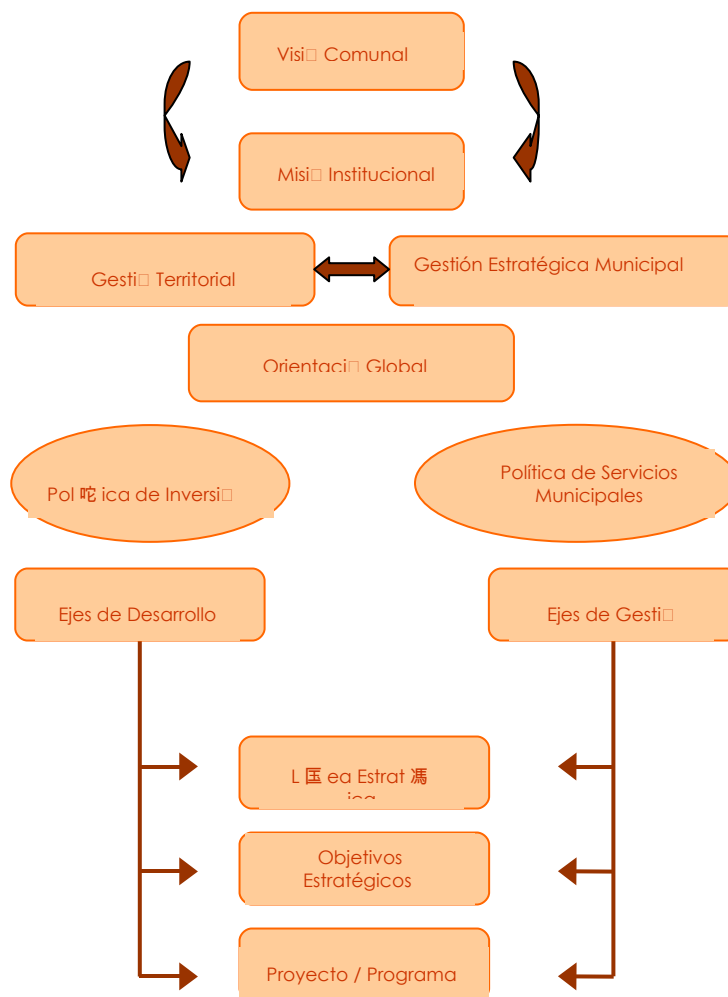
Visi□ Comunal

Misi□ Institucional

Gesti□ Territorial

Gestión Estratégica Municipal

Orientaci□ Global

Pol 咤 ica de Inversi□

Política de Servicios Municipales

Ejes de Desarrollo

Ejes de Gesti□

L 国 ea Estrat 馮 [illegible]

Objetivos Estratégicos

Proyecto / Programa